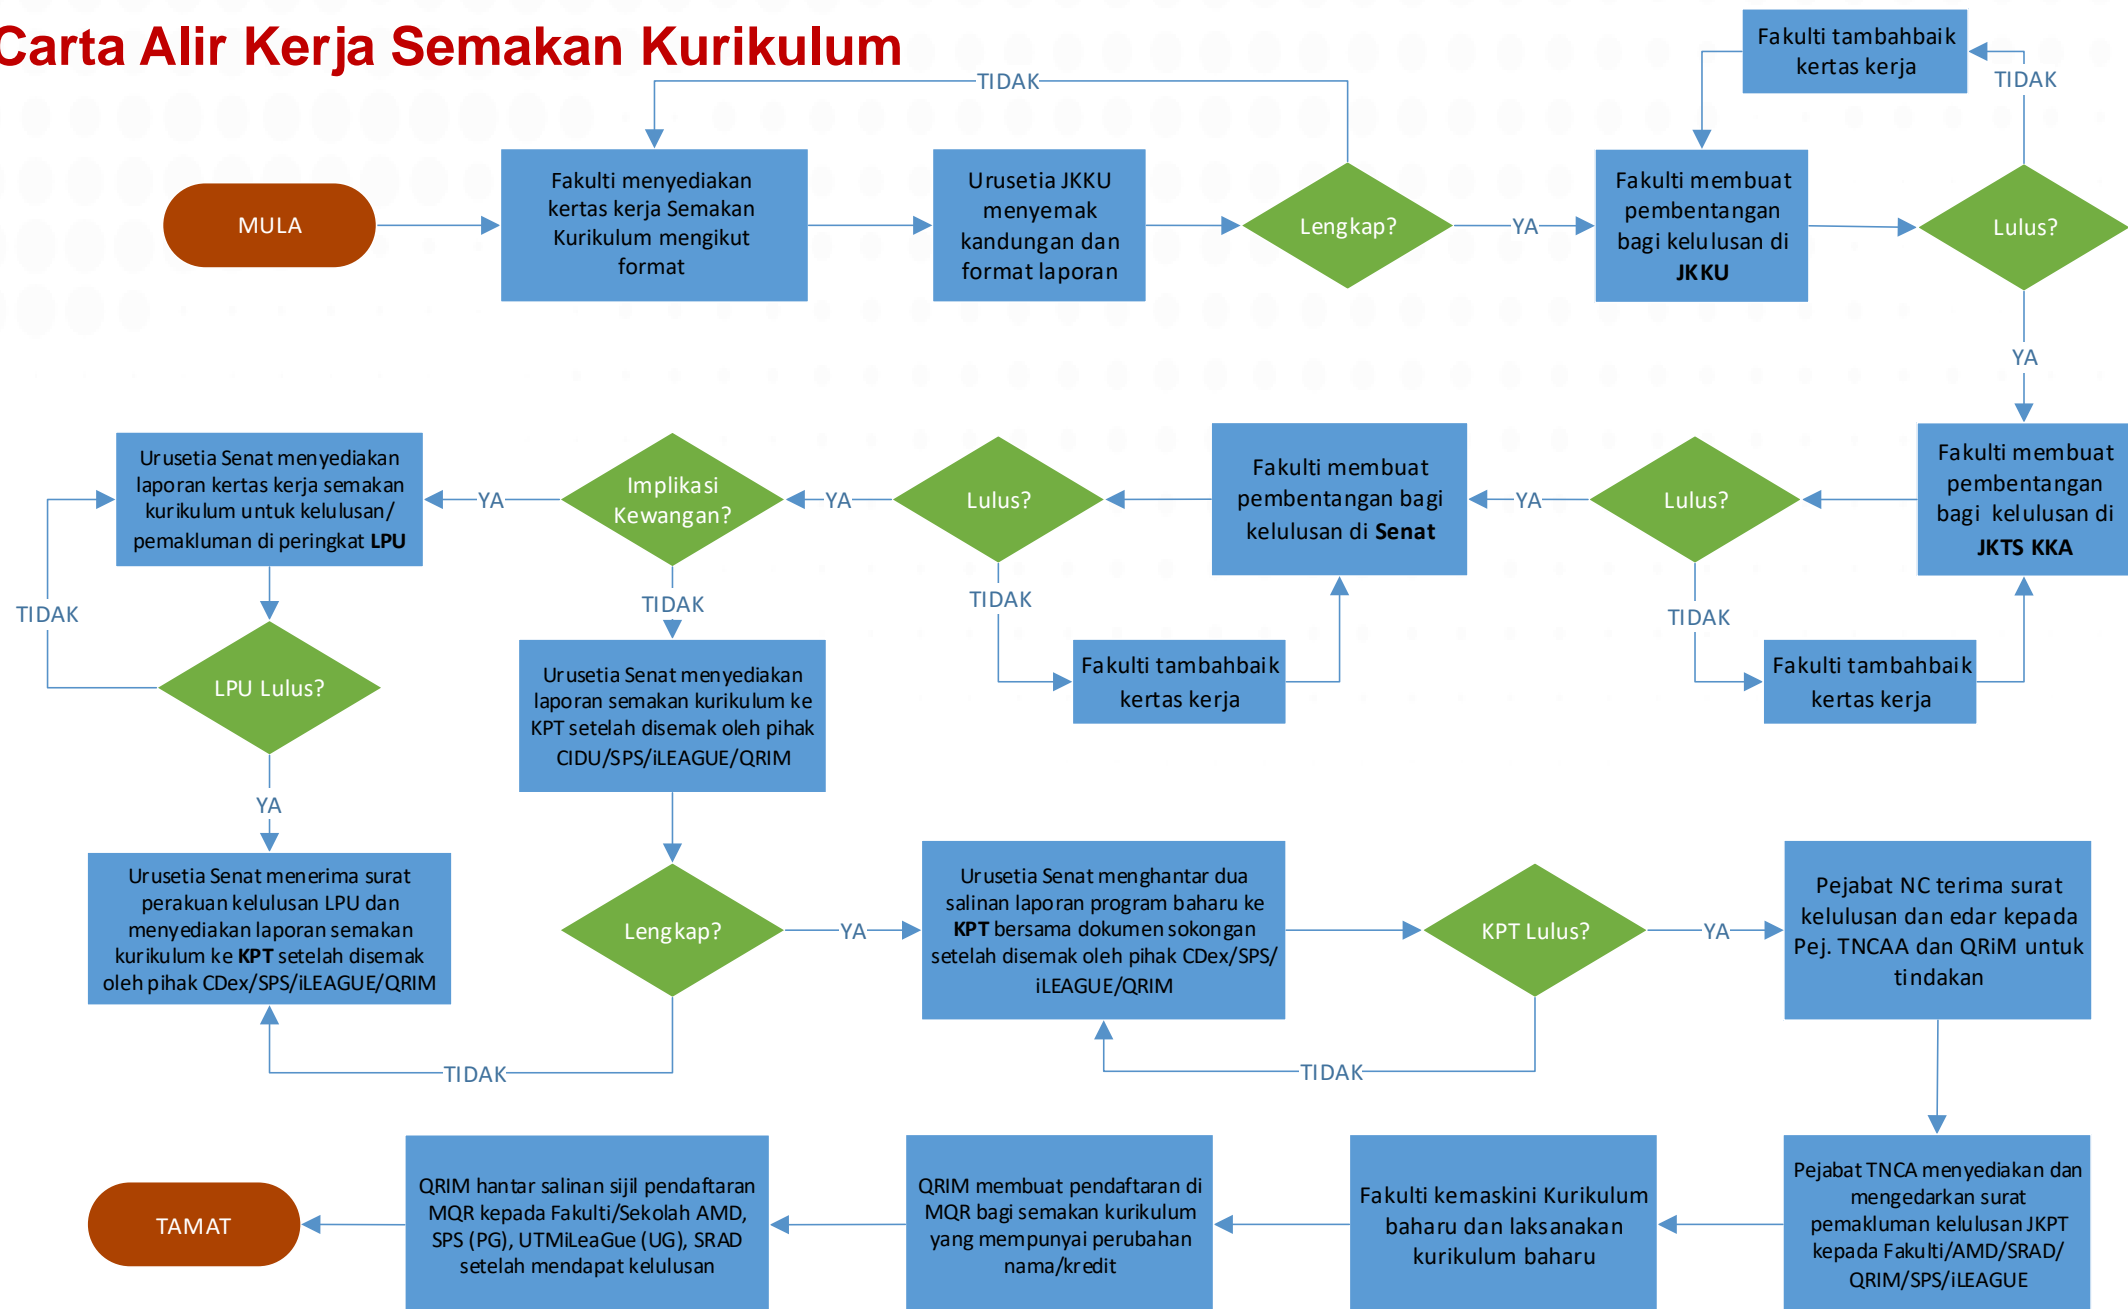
Carta Alir Kerja Semakan Kurikulum

MULA

Fakulti menyediakan kertas kerja Semakan Kurikulum mengikut format

Urusetia JKKU menyemak kandungan dan format laporan

TIDAK

Lengkap?

YA

Fakulti membuat pembentangan bagi kelulusan di JKKU

Fakulti tambahbaik kertas kerja

TIDAK

Lulus?

YA

Fakulti membuat pembentangan bagi kelulusan di JKTS KKA

Lulus?

YA

TIDAK

Fakulti tambahbaik kertas kerja

Fakulti membuat pembentangan bagi kelulusan di Senat

Lulus?

TIDAK

Fakulti tambahbaik kertas kerja

YA

Implikasi Kewangan?

YA

Urusetia Senat menyediakan laporan kertas kerja semakan kurikulum untuk kelulusan/ pemakluman di peringkat LPU

TIDAK

Urusetia Senat menyediakan laporan semakan kurikulum ke KPT setelah disemak oleh pihak CIDU/SPS/iLEAGUE/QRIM

TIDAK

LPU Lulus?

YA

Urusetia Senat menerima surat perakuan kelulusan LPU dan menyediakan laporan semakan kurikulum ke KPT setelah disemak oleh pihak CDex/SPS/iLEAGUE/QRIM

Lengkap?

YA

TIDAK

Urusetia Senat menghantar dua salinan laporan program baharu ke KPT bersama dokumen sokongan setelah disemak oleh pihak CDex/SPS/ iLEAGUE/QRIM

KPT Lulus?

YA

TIDAK

Pejabat NC terima surat kelulusan dan edar kepada Pej. TNCAA dan QRiM untuk tindakan

Pejabat TNCA menyediakan dan mengedarkan surat pemakluman kelulusan JKPT kepada Fakulti/AMD/SRAD/ QRIM/SPS/iLEAGUE

Fakulti kemaskini Kurikulum baharu dan laksanakan kurikulum baharu

QRIM membuat pendaftaran di MQR bagi semakan kurikulum yang mempunyai perubahan nama/kredit

QRIM hantar salinan sijil pendaftaran MQR kepada Fakulti/Sekolah AMD, SPS (PG), UTMiLeaGue (UG), SRAD setelah mendapat kelulusan

TAMAT